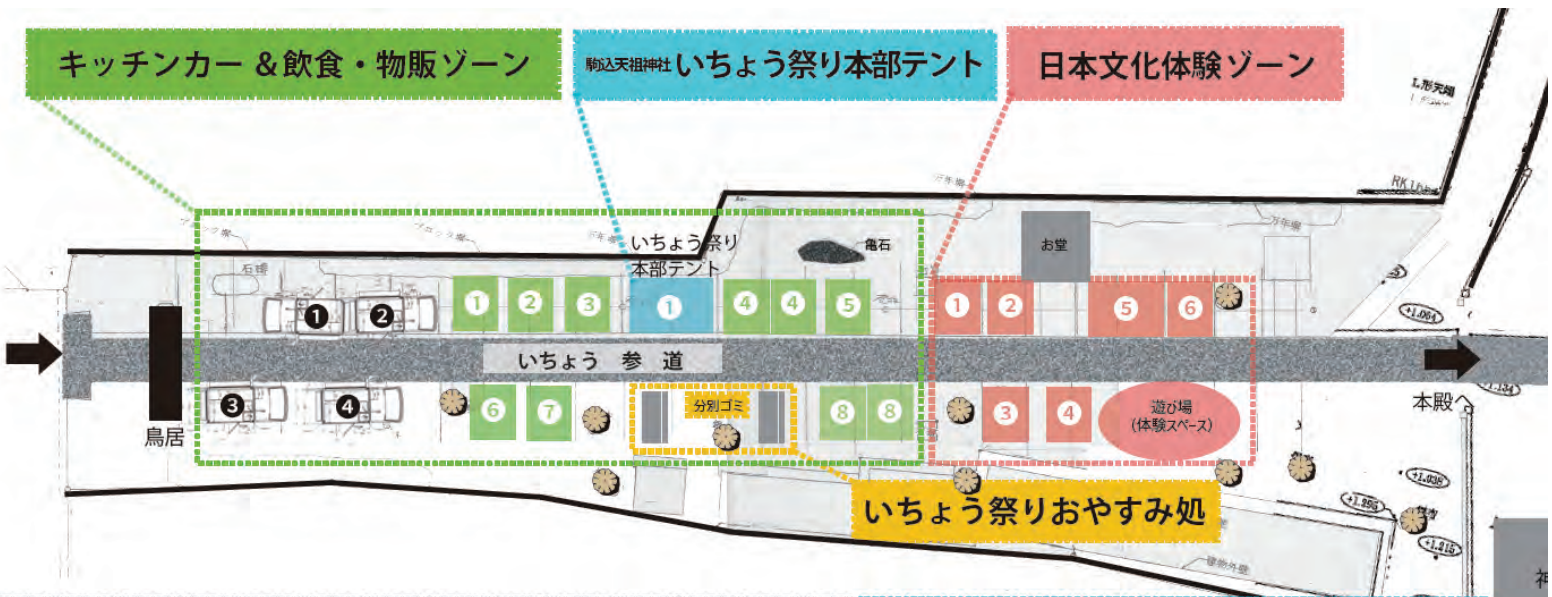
キッチンカー &飲食・物販ゾーン

駒込天祖神社 いちょう祭り本部テント

日本文化体験ゾーン

いちょう祭り本部テント

亀石

お堂

石碑

1 2 3 4

1 2 3 1 4 4 5

1 2 5 6

いちょう 参 道

6 7 分別ゴミ 8 8

3 4 遊び場 (体験スペース)

鳥居

本殿

いちょう祭りおやすみ処

L形天端

RK Line

+1.064

+1.134

+1.036

+1.255

+1.215

神